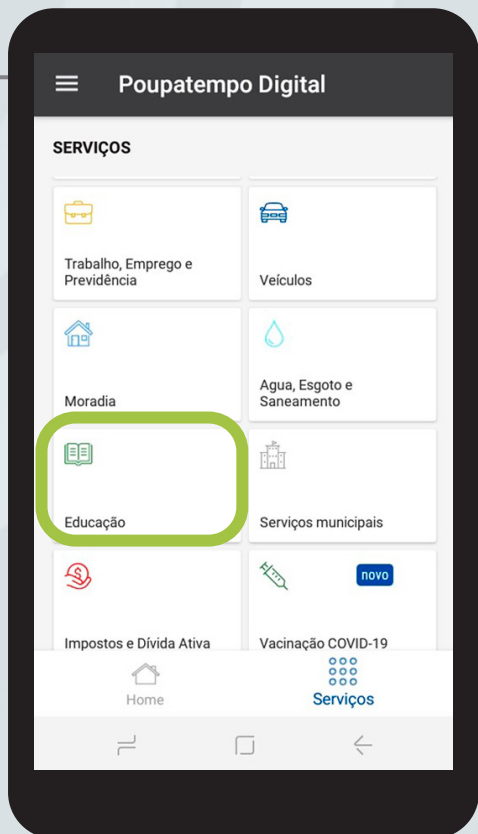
Poupatempo Digital

SERVIÇOS

Trabalho, Emprego e Previdência

Veículos

Moradia

Agua, Esgoto e Saneamento

Educação

Serviços municipais

Impostos e Dívida Ativa

novo

Vacinação COVID-19

Home

Serviços